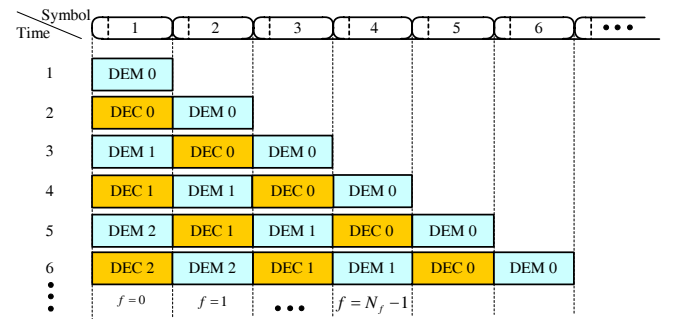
| Symbol / Time | 1 | 2 | 3 | 4 | 5 | 6 | ••• |
|---|---|---|---|---|---|---|---|
| 1 | DEM 0 | | | | | | |
| 2 | DEC 0 | DEM 0 | | | | | |
| 3 | DEM 1 | DEC 0 | DEM 0 | | | | |
| 4 | DEC 1 | DEM 1 | DEC 0 | DEM 0 | | | |
| 5 | DEM 2 | DEC 1 | DEM 1 | DEC 0 | DEM 0 | | |
| 6 | DEC 2 | DEM 2 | DEC 1 | DEM 1 | DEC 0 | DEM 0 | |
| ⋮ | $f=0$ | $f=1$ | ••• | $f=N_f-1$ | | | |